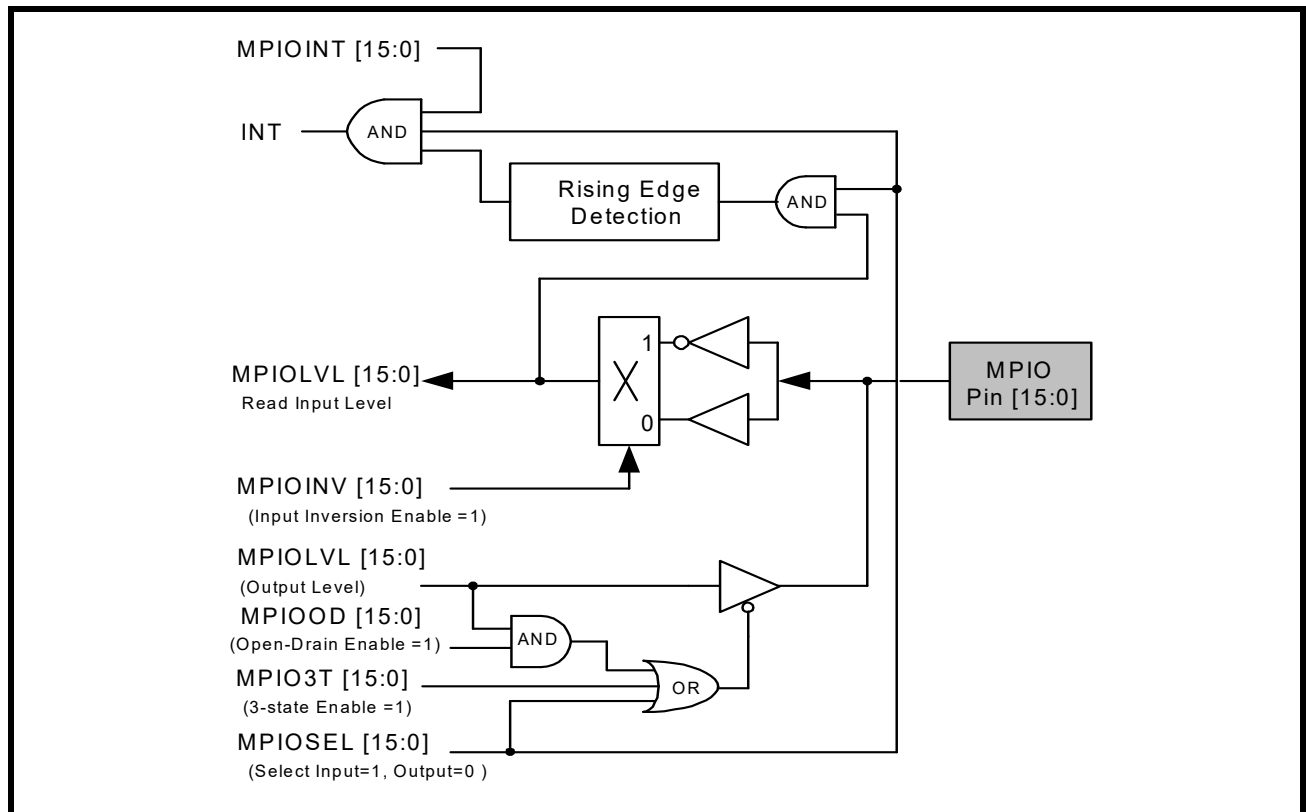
MPIOINT [15:0]

INT

AND

Rising Edge Detection

AND

1

0

MPIOLVL [15:0]
Read Input Level

MPIO
Pin [15:0]

MPIOINV [15:0]
(Input Inversion Enable =1)

MPIOLVL [15:0]
(Output Level)

MPIOOD [15:0]
(Open-Drain Enable =1)

AND

MPIO3T [15:0]
(3-state Enable =1)

OR

MPIOSEL [15:0]
(Select Input=1, Output=0 )